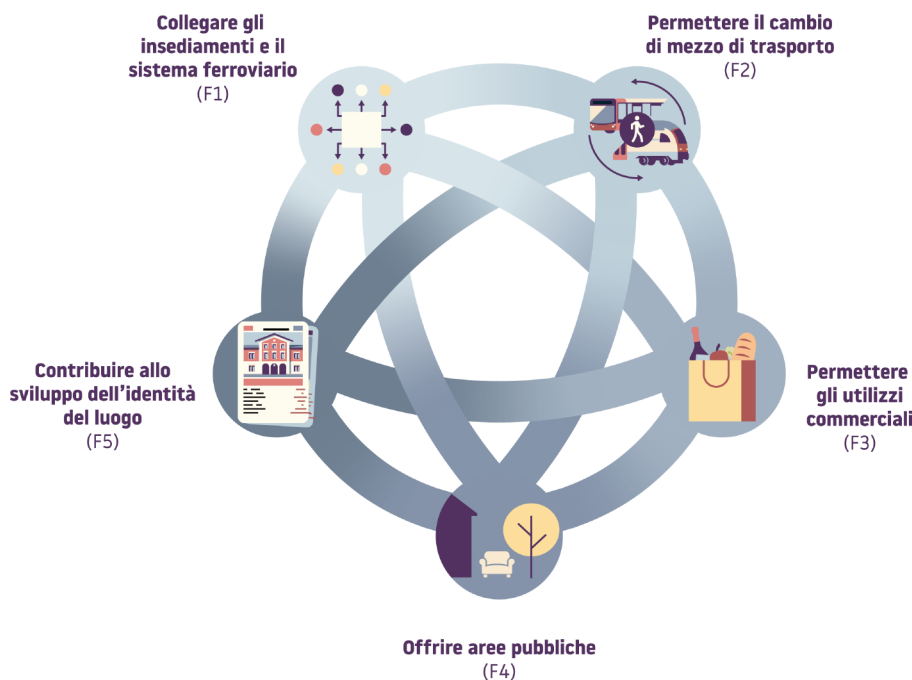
Collegare gli insediamenti e il sistema ferroviario
(F1)

Permettere il cambio di mezzo di trasporto
(F2)

Contribuire allo sviluppo dell'identità del luogo
(F5)

Permettere gli utilizzi commerciali
(F3)

Offrire aree pubbliche
(F4)